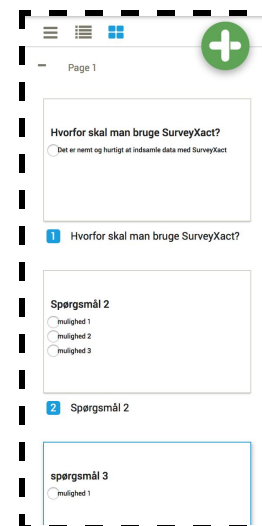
Page 1

Hvorfor skal man bruge SurveyXact?

Det er nemt og hurtigt at indsamle data med SurveyXact

1 Hvorfor skal man bruge SurveyXact?

Spørgsmål 2

mulighed 1

mulighed 2

mulighed 3

2 Spørgsmål 2

spørgsmål 3

mulighed 1